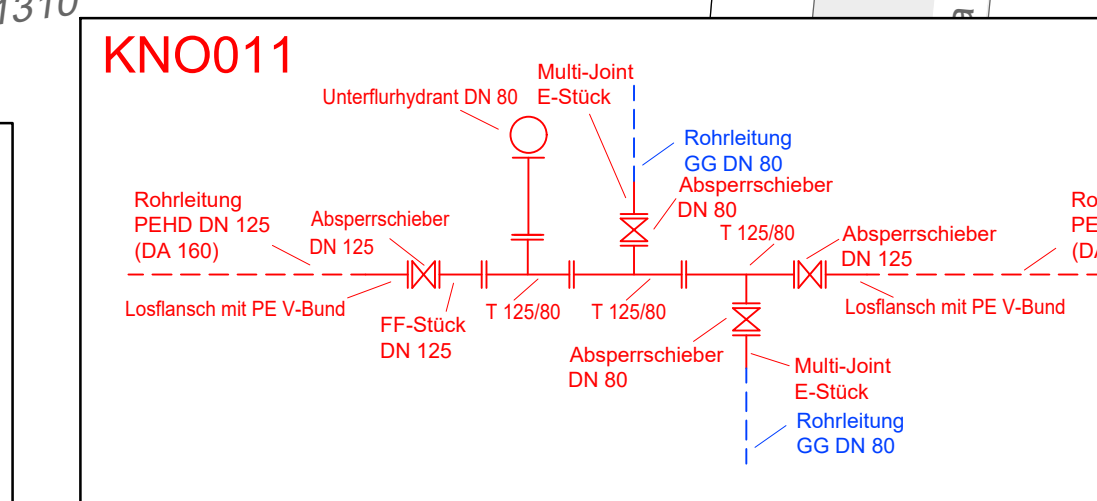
1310

KNO011

Multi-Joint
E-Stück

Unterflurhydrant DN 80

Rohrleitung
GG DN 80

Absperrschieber
DN 80

Rohrleitung
PEHD DN 125
(DA 160)

Absperrschieber
DN 125

T 125/80

Absperrschieber
DN 125

Ro
PE
(DA

Losflansch mit PE V-Bund

T 125/80

T 125/80

Losflansch mit PE V-Bund

FF-Stück
DN 125

Absperrschieber
DN 80

Multi-Joint
E-Stück

Rohrleitung
GG DN 80